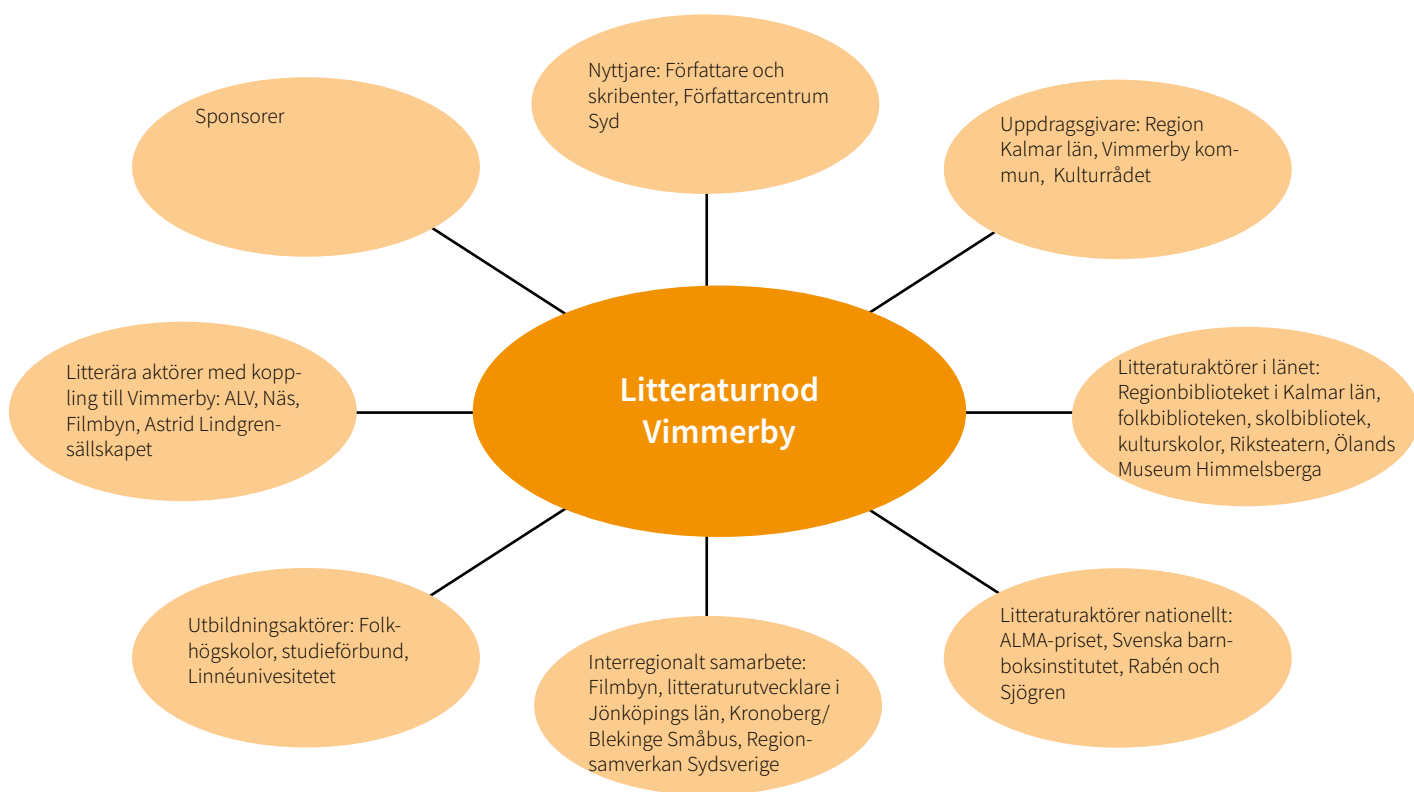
Nyttjare: Författare och skribenter, Författarcentrum Syd

Sponsorer

Uppdragsgivare: Region Kalmar län, Vimmerby kommun, Kulturrådet

Litterära aktörer med koppling till Vimmerby: ALV, Näs, Filmbyn, Astrid Lindgrensällskapet

Litteraturnod Vimmerby

Litteraturaktörer i länet: Regionbiblioteket i Kalmar län, folkbiblioteken, skolbibliotek, kulturskolor, Riksteatern, Ölands Museum Himmelsberga

Utbildningsaktörer: Folkhögskolor, studieförbund, Linnéunivesitetet

Interregionalt samarbete: Filmbyn, litteraturutvecklare i Jönköpings län, Kronoberg/ Blekinge Småbus, Regionsamverkan Sydsverige

Litteraturaktörer nationellt: ALMA-priset, Svenska barnboksinstitutet, Rabén och Sjögren